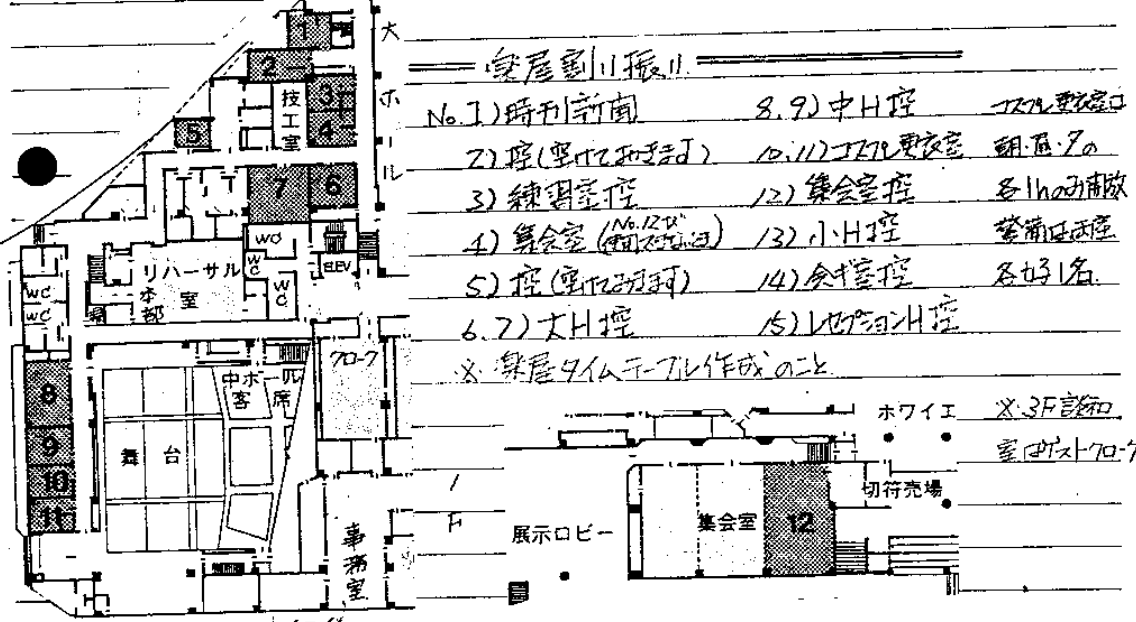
＝＝楽屋割り振り＝＝

No.1）時刊前

2）控（空けておきます）

3）練習室控

4）集会室（No.12と（使用できないは））

5）控（空けておきます）

6.7）大H控

8.9）中H控

10.11）コスプレ更衣室

12）集会室控

13）小H控

14）会議室控

15）レセプションH控

コスプレ更衣室は朝・昼・夕の各1hのみ開放

警備は不在 各女子1名

※楽屋タイムテーブル作成のこと。

※3F会議室はゲストクローク

大ホール

技工室

1 2 3 4 5 6 7

WC

EV

リハーサル室

本部

中ホール客席

クローク

舞台

8 9 10 11

事務室

1F

ホワイエ

切符売場

展示ロビー

集会室

12